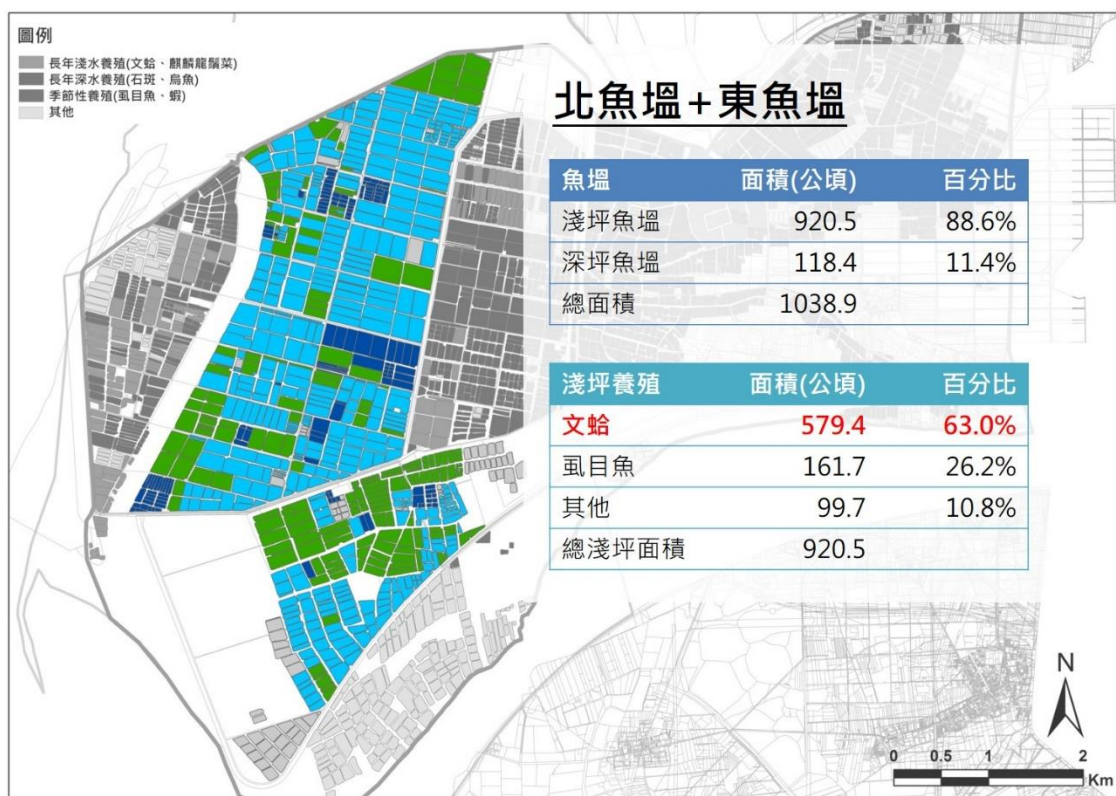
圖例
長年淺水養殖(文蛤、麒麟龍鬚菜)
長年深水養殖(石斑、烏魚)
季節性養殖(虱目魚、蝦)
其他

北魚塭+東魚塭

| 魚塭 | 面積(公頃) | 百分比 |
|---|---|---|
| 淺坪魚塭 | 920.5 | 88.6% |
| 深坪魚塭 | 118.4 | 11.4% |
| 總面積 | 1038.9 | |

| 淺坪養殖 | 面積(公頃) | 百分比 |
|---|---|---|
| 文蛤 | 579.4 | 63.0% |
| 虱目魚 | 161.7 | 26.2% |
| 其他 | 99.7 | 10.8% |
| 總淺坪面積 | 920.5 | |

N
0 0.5 1 2 Km